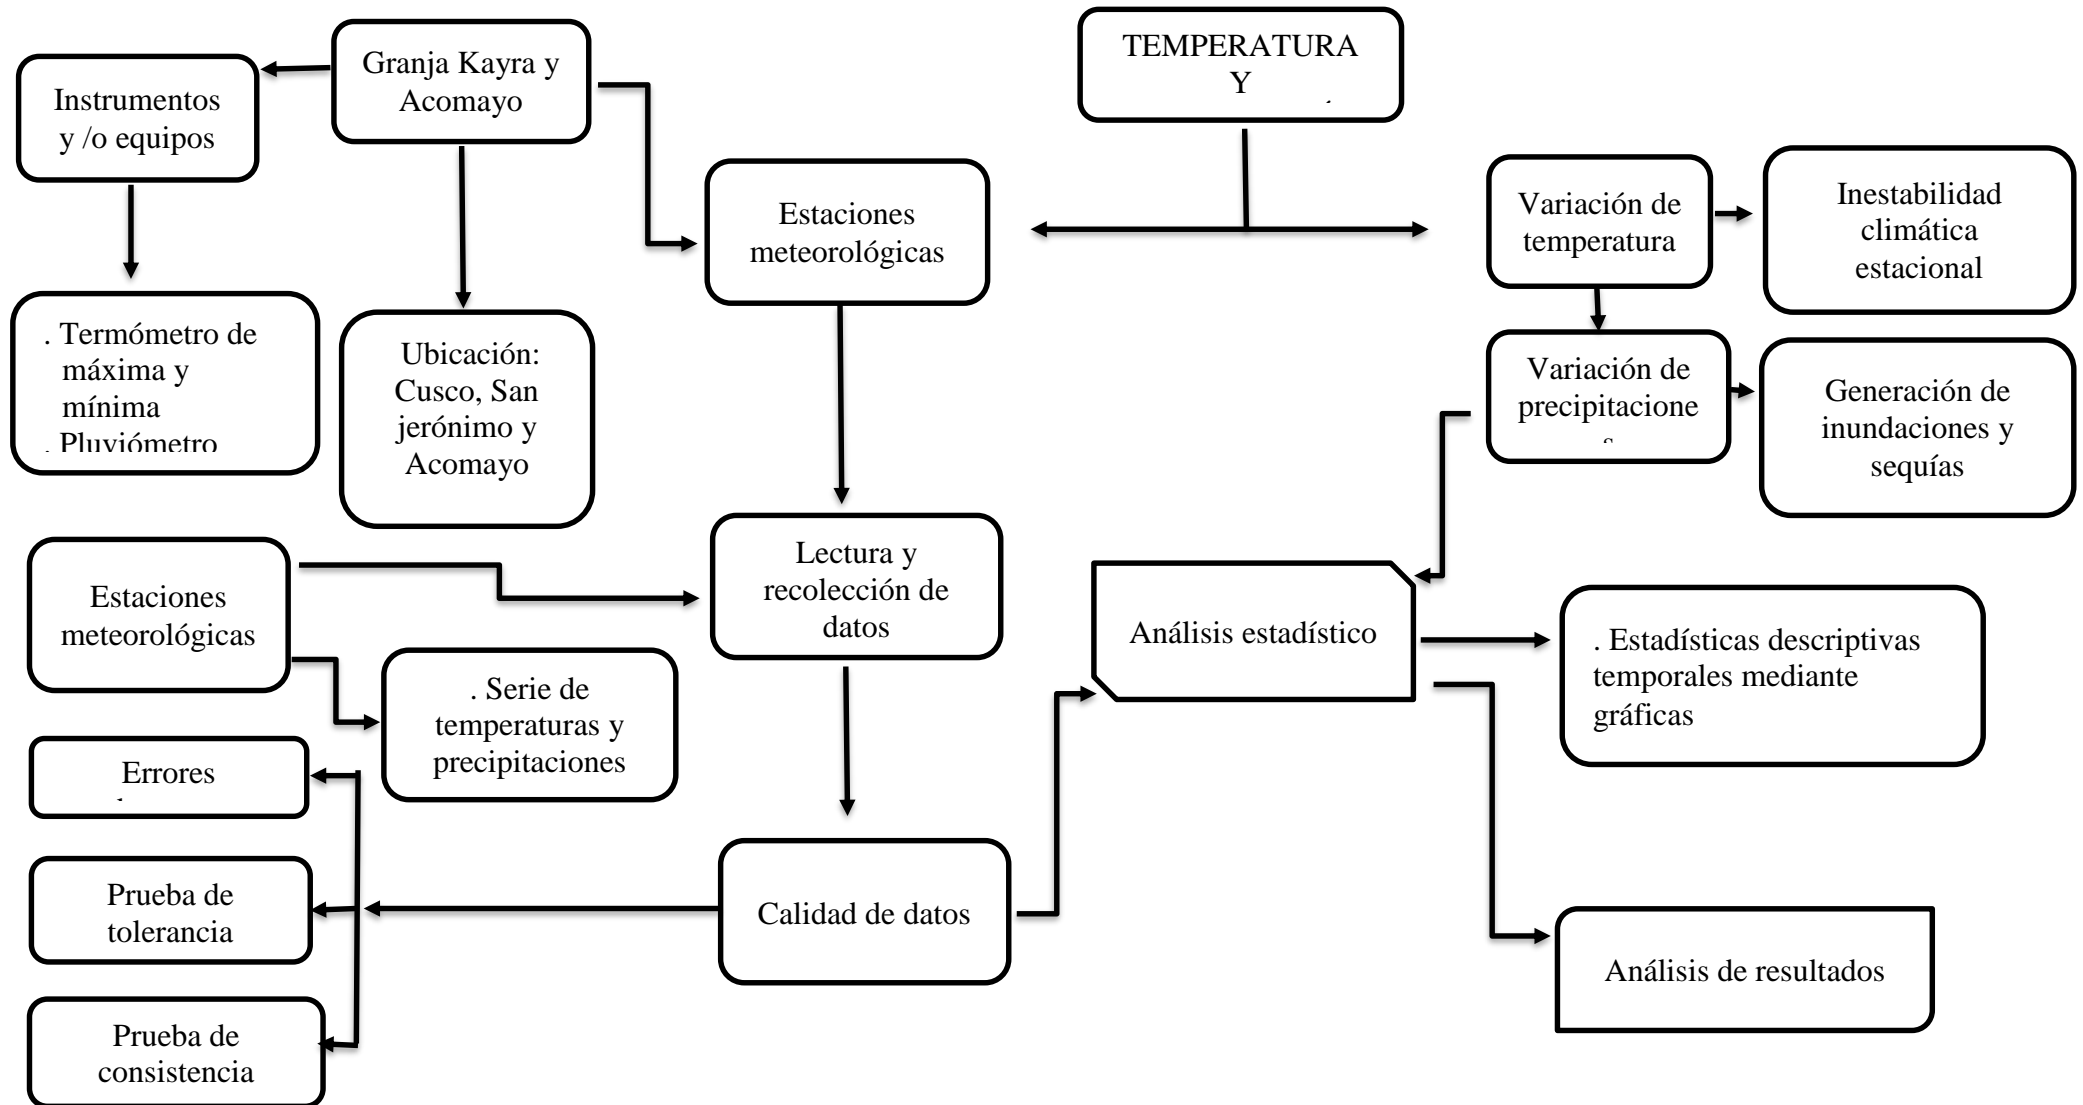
Granja Kayra y Acomayo

Instrumentos y /o equipos

. Termómetro de máxima y mínima
. Pluviómetro

Ubicación: Cusco, San jerónimo y Acomayo

TEMPERATURA Y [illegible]

Estaciones meteorológicas

Variación de temperatura

Inestabilidad climática estacional

Variación de precipitacione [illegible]

Generación de inundaciones y sequías

Lectura y recolección de datos

Estaciones meteorológicas

. Serie de temperaturas y precipitaciones

Análisis estadístico

. Estadísticas descriptivas temporales mediante gráficas

Errores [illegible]

Prueba de tolerancia

Prueba de consistencia

Calidad de datos

Análisis de resultados